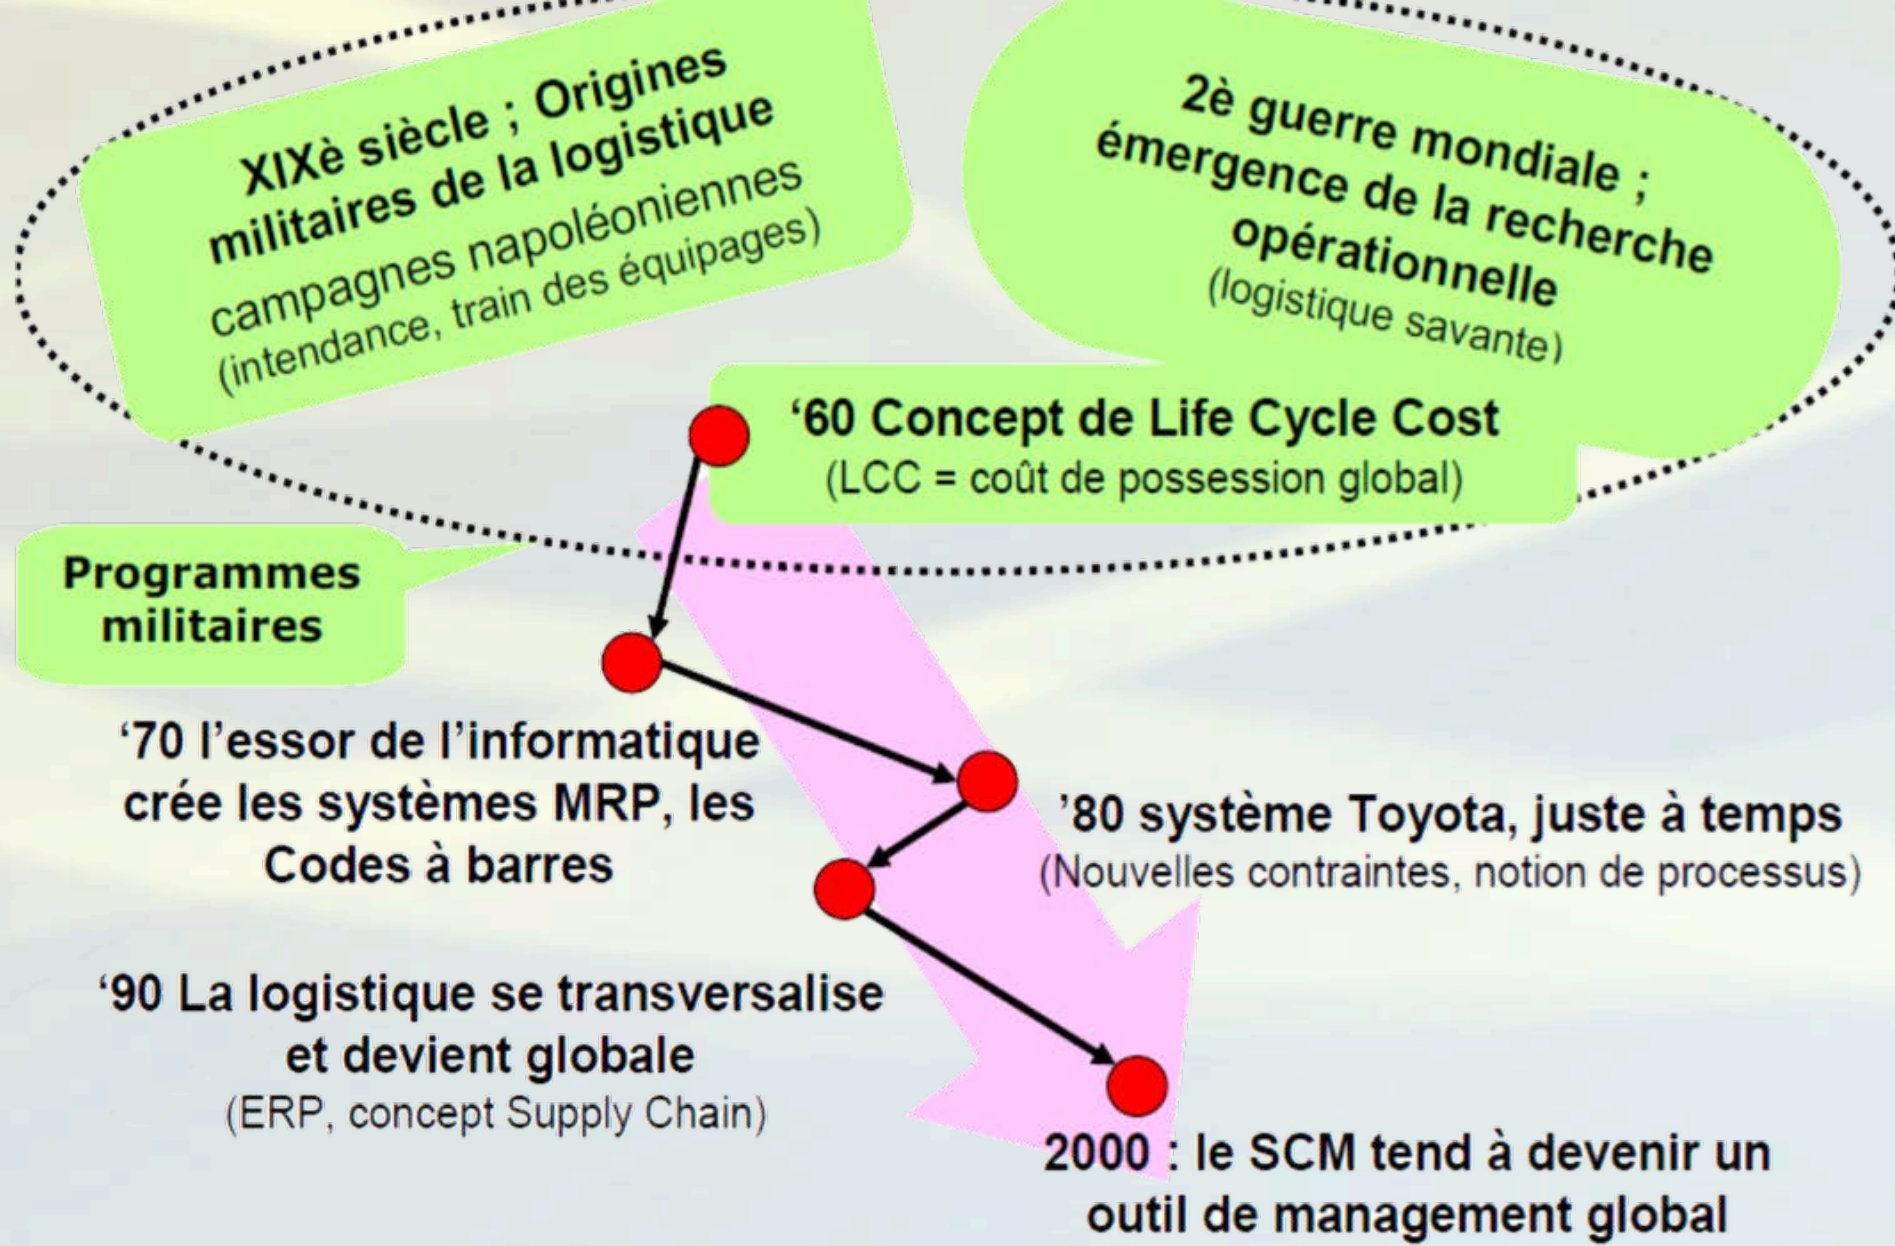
XIXè siècle ; Origines militaires de la logistique
campagnes napoléoniennes
(intendance, train des équipages)

2è guerre mondiale ; émergence de la recherche opérationnelle
(logistique savante)

‘60 Concept de Life Cycle Cost
(LCC = coût de possession global)

Programmes militaires

‘70 l’essor de l’informatique crée les systèmes MRP, les Codes à barres

’80 système Toyota, juste à temps
(Nouvelles contraintes, notion de processus)

‘90 La logistique se transversalise et devient globale
(ERP, concept Supply Chain)

2000 : le SCM tend à devenir un outil de management global